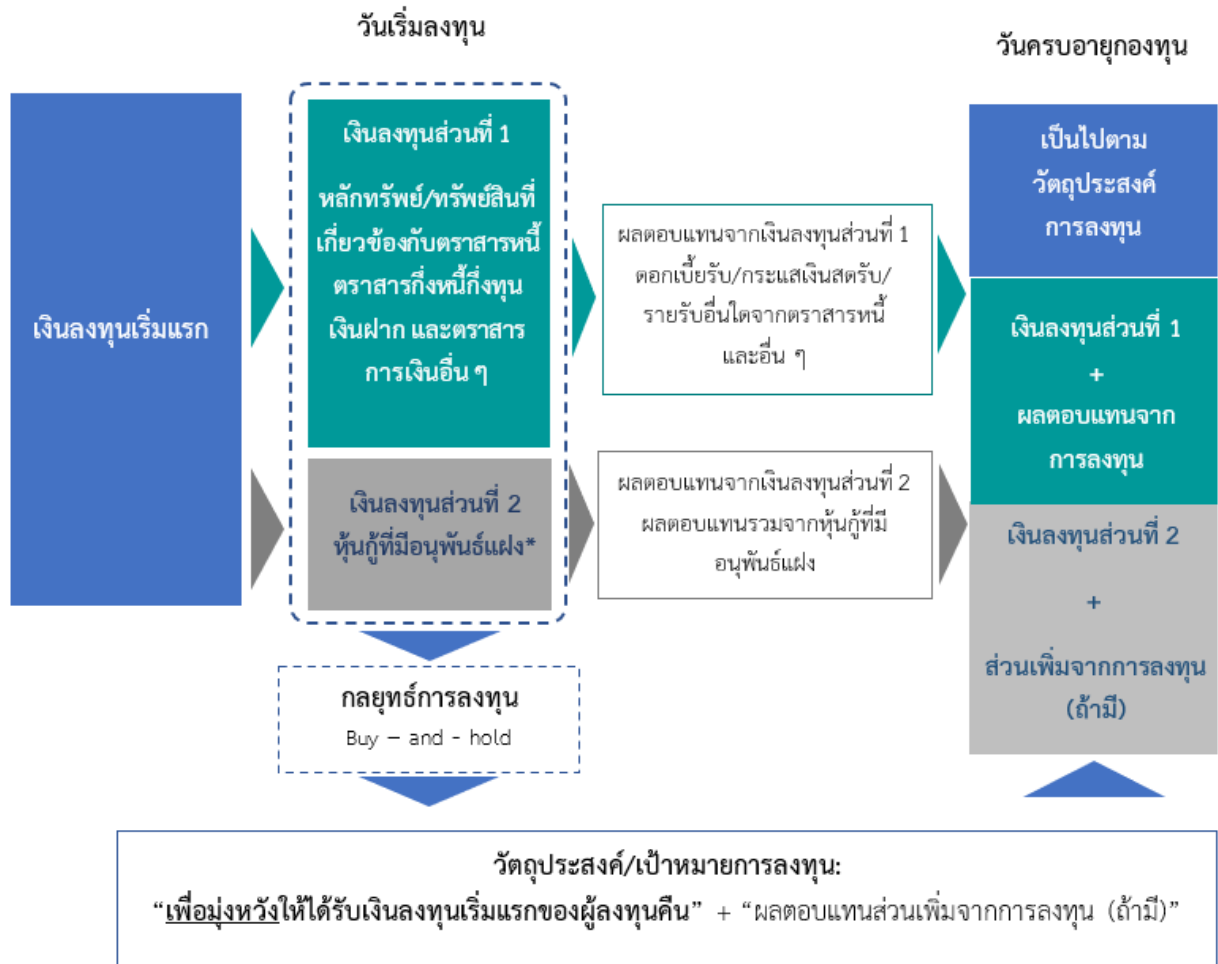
วันเริ่มลงทุน

วันครบอายุกองทุน

เงินลงทุนเริ่มแรก

เงินลงทุนส่วนที่ 1

หลักทรัพย์/ทรัพย์สินที่เกี่ยวข้องกับตราสารหนี้ ตราสารกึ่งหนี้กึ่งทุน เงินฝาก และตราสารการเงินอื่น ๆ

เงินลงทุนส่วนที่ 2
หุ้นกู้ที่มีอนุพันธ์แฝง*

ผลตอบแทนจากเงินลงทุนส่วนที่ 1
ดอกเบี้ยรับ/กระแสเงินสดรับ/รายรับอื่นใดจากตราสารหนี้และอื่น ๆ

ผลตอบแทนจากเงินลงทุนส่วนที่ 2
ผลตอบแทนรวมจากหุ้นกู้ที่มีอนุพันธ์แฝง

เป็นไปตาม
วัตถุประสงค์
การลงทุน

เงินลงทุนส่วนที่ 1
+
ผลตอบแทนจาก
การลงทุน

เงินลงทุนส่วนที่ 2
+
ส่วนเพิ่มจากการลงทุน
(ถ้ามี)

กลยุทธ์การลงทุน
Buy – and - hold

วัตถุประสงค์/เป้าหมายการลงทุน:
"เพื่อมุ่งหวังให้ได้รับเงินลงทุนเริ่มแรกของผู้ลงทุนคืน" + "ผลตอบแทนส่วนเพิ่มจากการลงทุน (ถ้ามี)"